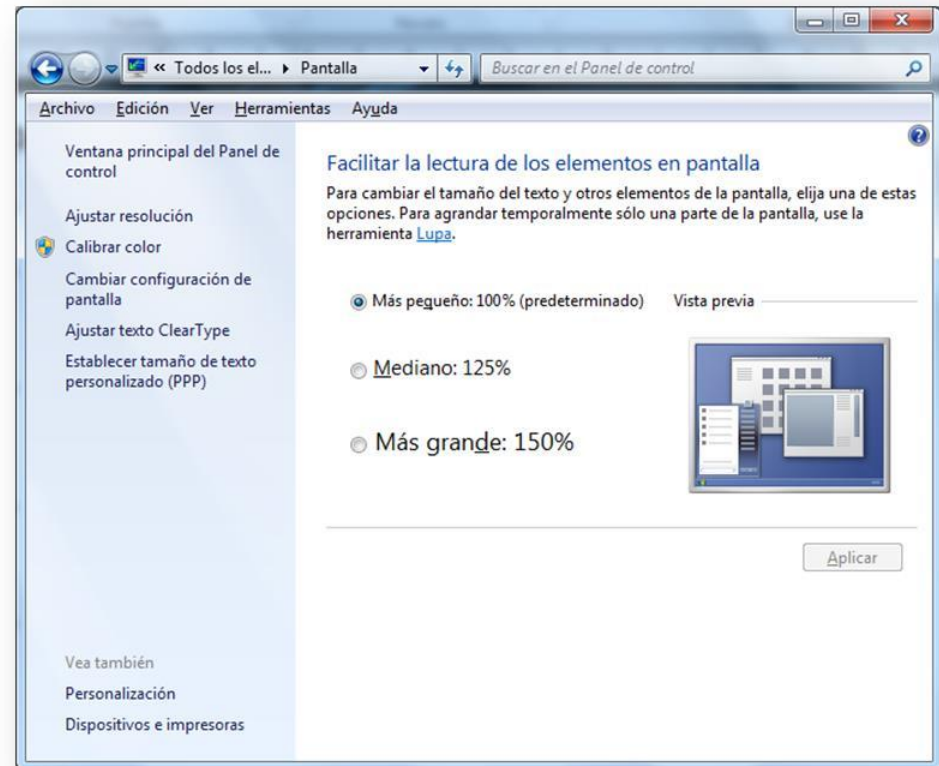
« Todos los el... ▸ Pantalla

Buscar en el Panel de control

Archivo Edición Ver Herramientas Ayuda

Ventana principal del Panel de control

Ajustar resolución

Calibrar color

Cambiar configuración de pantalla

Ajustar texto ClearType

Establecer tamaño de texto personalizado (PPP)

Vea también

Personalización

Dispositivos e impresoras

Facilitar la lectura de los elementos en pantalla

Para cambiar el tamaño del texto y otros elementos de la pantalla, elija una de estas opciones. Para agrandar temporalmente sólo una parte de la pantalla, use la herramienta Lupa.

Más pequeño: 100% (predeterminado)

Vista previa

Mediano: 125%

Más grande: 150%

Aplicar